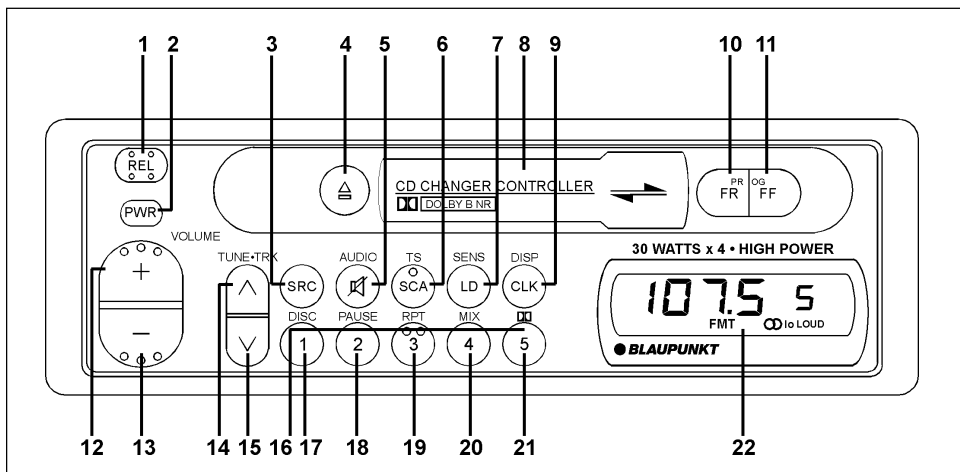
1 2 3 4 5 6 7 8 9 10 11

REL

PWR

VOLUME

+

−

TUNE•TRK

SRC

AUDIO

TS

SCA

SENS

LD

DISP

CLK

CD CHANGER CONTROLLER

DOLBY B NR

PR FR

OG FF

30 WATTS x 4 • HIGH POWER

107.5 5

FMT lo LOUD

BLAUPUNKT

DISC 1

PAUSE 2

RPT 3

MIX 4

5

12 13 14 15 16 17 18 19 20 21 22